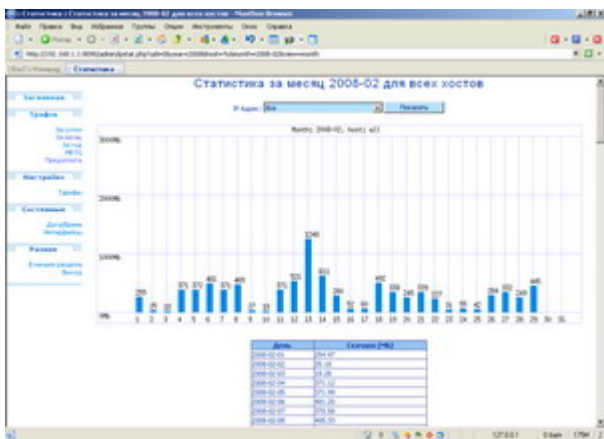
Статистика за месяц 2008-02 для всех хостов

IP Адрес: Все
Показать

Month: 2008-02, host: all

3000Mb
2000Mb
1000Mb
0Mb

255
25
18
371
372
491
371
465
17
18
371
521
1240
611
260
52
64
492
356
240
329
217
35
55
42
284
355
260
445

1 2 3 4 5 6 7 8 9 10 11 12 13 14 15 16 17 18 19 20 21 22 23 24 25 26 27 28 29 30 31

Заглавная
Трафик
Настройки
Тарифы
Системные
Разное

| День | Скачано (Мб) |
|---|---|
| 2008-02-01 | 254.97 |
| 2008-02-02 | 25.10 |
| 2008-02-03 | 18.28 |
| 2008-02-04 | 371.12 |
| 2008-02-05 | 371.90 |
| 2008-02-06 | 491.25 |
| 2008-02-07 | 370.58 |
| 2008-02-08 | 465.33 |